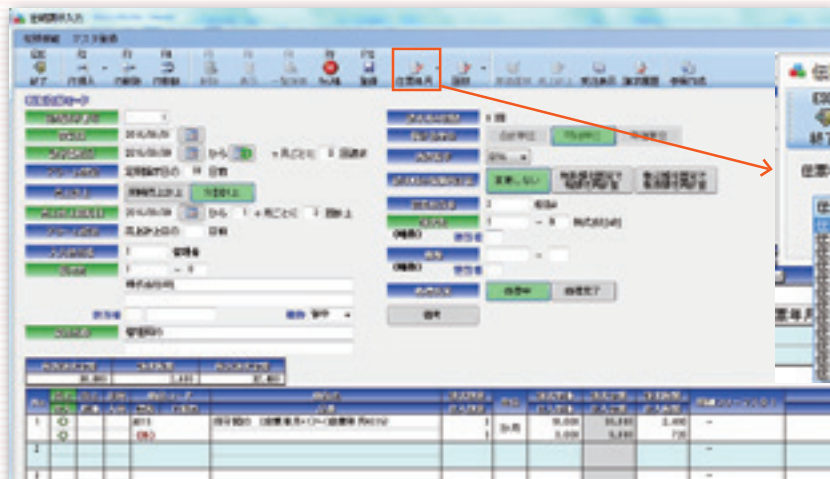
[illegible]

終了 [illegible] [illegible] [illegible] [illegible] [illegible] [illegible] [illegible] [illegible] 伝票毎月 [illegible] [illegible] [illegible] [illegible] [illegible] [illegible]

1

2016/05/09

2016/05/09 から 1 ヵ月ごとに 1 回請求

定期請求日の 10 日前

2016/05/09 から 1 ヵ月ごとに 1 回納品

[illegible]

1 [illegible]

1 ~ 0

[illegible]

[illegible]

0 回

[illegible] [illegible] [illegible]

10% ▾

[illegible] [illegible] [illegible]

1 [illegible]

1 ~ 0 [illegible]

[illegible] ~

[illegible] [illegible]

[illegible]

| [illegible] | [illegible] | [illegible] |
|---|---|---|
| 30,000 | 3,000 | 33,000 |

1 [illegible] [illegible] 30,000 33,000 3,000
3,000 3,300 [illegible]

伝 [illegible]
終了
伝票
伝票毎月